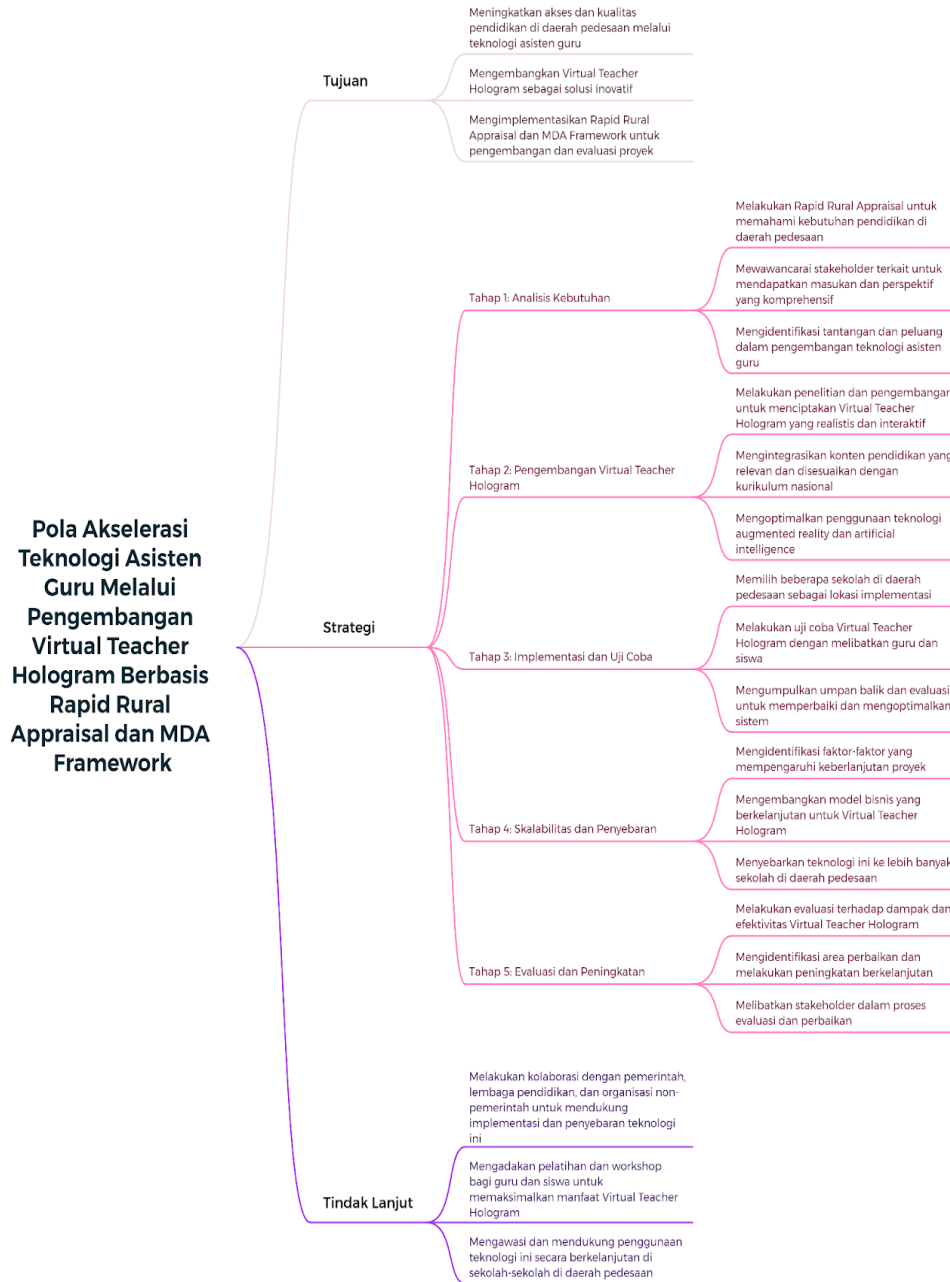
Pola Akselerasi Teknologi Asisten Guru Melalui Pengembangan Virtual Teacher Hologram Berbasis Rapid Rural Appraisal dan MDA Framework

Tujuan

Meningkatkan akses dan kualitas pendidikan di daerah pedesaan melalui teknologi asisten guru

Mengembangkan Virtual Teacher Hologram sebagai solusi inovatif

Mengimplementasikan Rapid Rural Appraisal dan MDA Framework untuk pengembangan dan evaluasi proyek

Strategi

Tahap 1: Analisis Kebutuhan

Melakukan Rapid Rural Appraisal untuk memahami kebutuhan pendidikan di daerah pedesaan

Mewawancarai stakeholder terkait untuk mendapatkan masukan dan perspektif yang komprehensif

Mengidentifikasi tantangan dan peluang dalam pengembangan teknologi asisten guru

Tahap 2: Pengembangan Virtual Teacher Hologram

Melakukan penelitian dan pengembangan untuk menciptakan Virtual Teacher Hologram yang realistis dan interaktif

Mengintegrasikan konten pendidikan yang relevan dan disesuaikan dengan kurikulum nasional

Mengoptimalkan penggunaan teknologi augmented reality dan artificial intelligence

Tahap 3: Implementasi dan Uji Coba

Memilih beberapa sekolah di daerah pedesaan sebagai lokasi implementasi

Melakukan uji coba Virtual Teacher Hologram dengan melibatkan guru dan siswa

Mengumpulkan umpan balik dan evaluasi untuk memperbaiki dan mengoptimalkan sistem

Tahap 4: Skalabilitas dan Penyebaran

Mengidentifikasi faktor-faktor yang mempengaruhi keberlanjutan proyek

Mengembangkan model bisnis yang berkelanjutan untuk Virtual Teacher Hologram

Menyebarkan teknologi ini ke lebih banyak sekolah di daerah pedesaan

Tahap 5: Evaluasi dan Peningkatan

Melakukan evaluasi terhadap dampak dan efektivitas Virtual Teacher Hologram

Mengidentifikasi area perbaikan dan melakukan peningkatan berkelanjutan

Melibatkan stakeholder dalam proses evaluasi dan perbaikan

Tindak Lanjut

Melakukan kolaborasi dengan pemerintah, lembaga pendidikan, dan organisasi non-pemerintah untuk mendukung implementasi dan penyebaran teknologi ini

Mengadakan pelatihan dan workshop bagi guru dan siswa untuk memaksimalkan manfaat Virtual Teacher Hologram

Mengawasi dan mendukung penggunaan teknologi ini secara berkelanjutan di sekolah-sekolah di daerah pedesaan